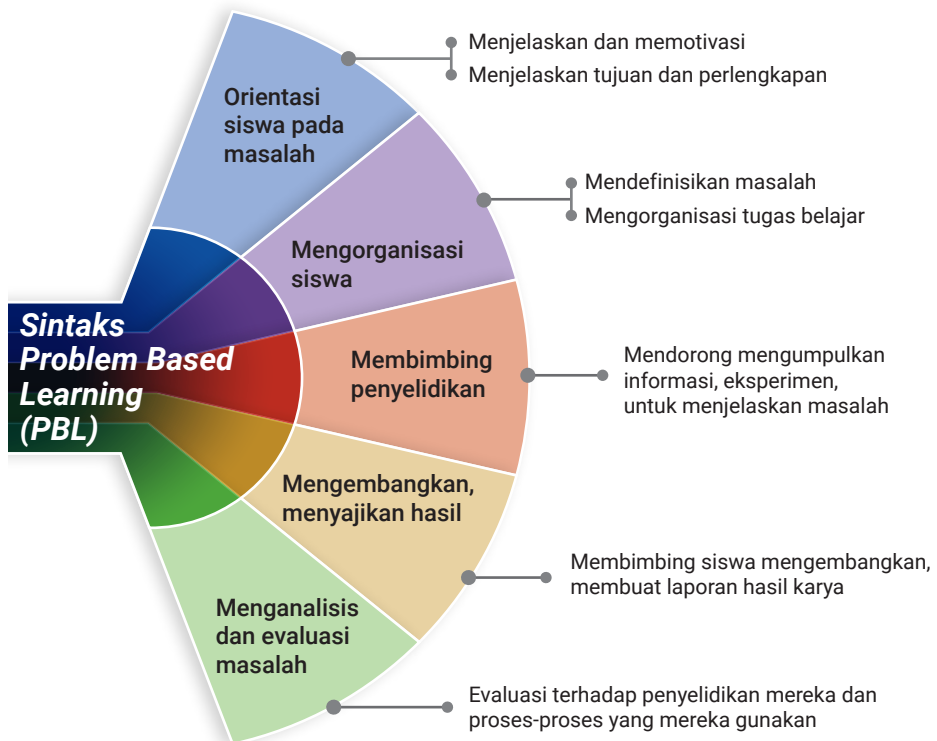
Sintaks Problem Based Learning (PBL)

Orientasi siswa pada masalah

Menjelaskan dan memotivasi
Menjelaskan tujuan dan perlengkapan

Mengorganisasi siswa

Mendefinisikan masalah
Mengorganisasi tugas belajar

Membimbing penyelidikan

Mendorong mengumpulkan informasi, eksperimen, untuk menjelaskan masalah

Mengembangkan, menyajikan hasil

Membimbing siswa mengembangkan, membuat laporan hasil karya

Menganalisis dan evaluasi masalah

Evaluasi terhadap penyelidikan mereka dan proses-proses yang mereka gunakan